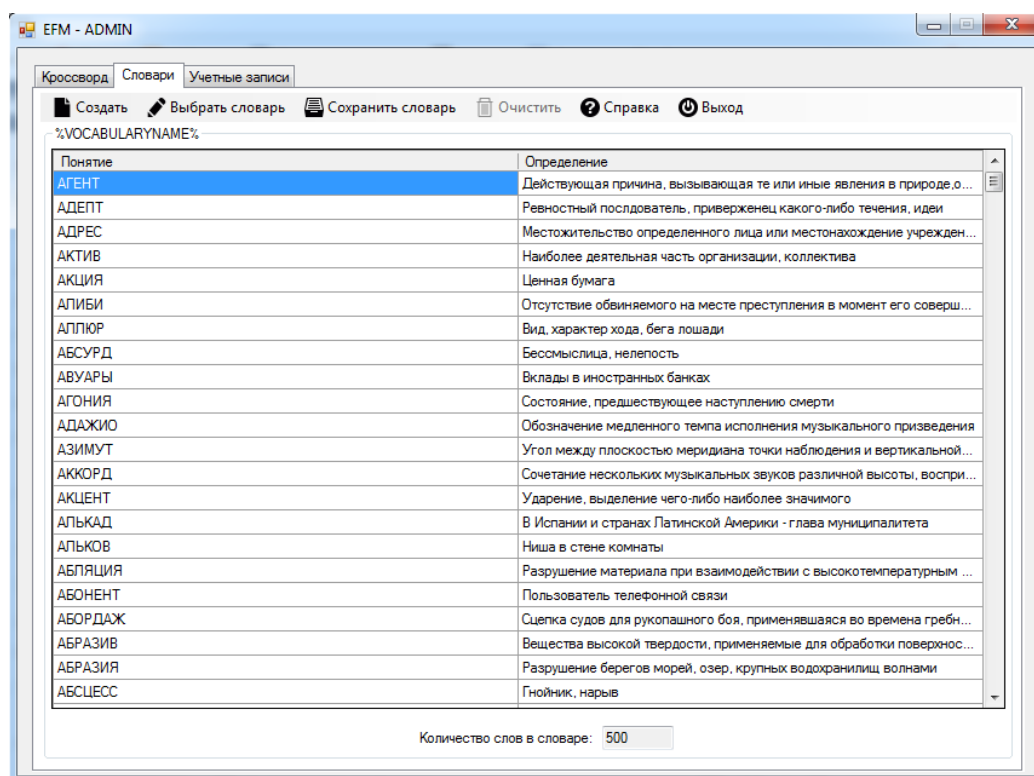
EFM - ADMIN

Кроссворд | Словари | Учетные записи

Создать | Выбрать словарь | Сохранить словарь | Очистить | Справка | Выход

%VOCABULARYNAME%

| Понятие | Определение |
|---|---|
| АГЕНТ | Действующая причина, вызывающая те или иные явления в природе,о... |
| АДЕПТ | Ревностный последователь, приверженец какого-либо течения, идеи |
| АДРЕС | Местожительство определенного лица или местонахождение учрежден... |
| АКТИВ | Наиболее деятельная часть организации, коллектива |
| АКЦИЯ | Ценная бумага |
| АЛИБИ | Отсутствие обвиняемого на месте преступления в момент его соверш... |
| АЛЛЮР | Вид, характер хода, бега лошади |
| АБСУРД | Бессмыслица, нелепость |
| АВУАРЫ | Вклады в иностранных банках |
| АГОНИЯ | Состояние, предшествующее наступлению смерти |
| АДАЖИО | Обозначение медленного темпа исполнения музыкального призведения |
| АЗИМУТ | Угол между плоскостью меридиана точки наблюдения и вертикальной... |
| АККОРД | Сочетание нескольких музыкальных звуков различной высоты, воспри... |
| АКЦЕНТ | Ударение, выделение чего-либо наиболее значимого |
| АЛЬКАД | В Испании и странах Латинской Америки - глава муниципалитета |
| АЛЬКОВ | Ниша в стене комнаты |
| АБЛЯЦИЯ | Разрушение материала при взаимодействии с высокотемпературным ... |
| АБОНЕНТ | Пользователь телефонной связи |
| АБОРДАЖ | Сцепка судов для рукопашного боя, применявшаяся во времена гребн... |
| АБРАЗИВ | Вещества высокой твердости, применяемые для обработки поверхнос... |
| АБРАЗИЯ | Разрушение берегов морей, озер, крупных водохранилищ волнами |
| АБСЦЕСС | Гнойник, нарыв |

Количество слов в словаре: 500